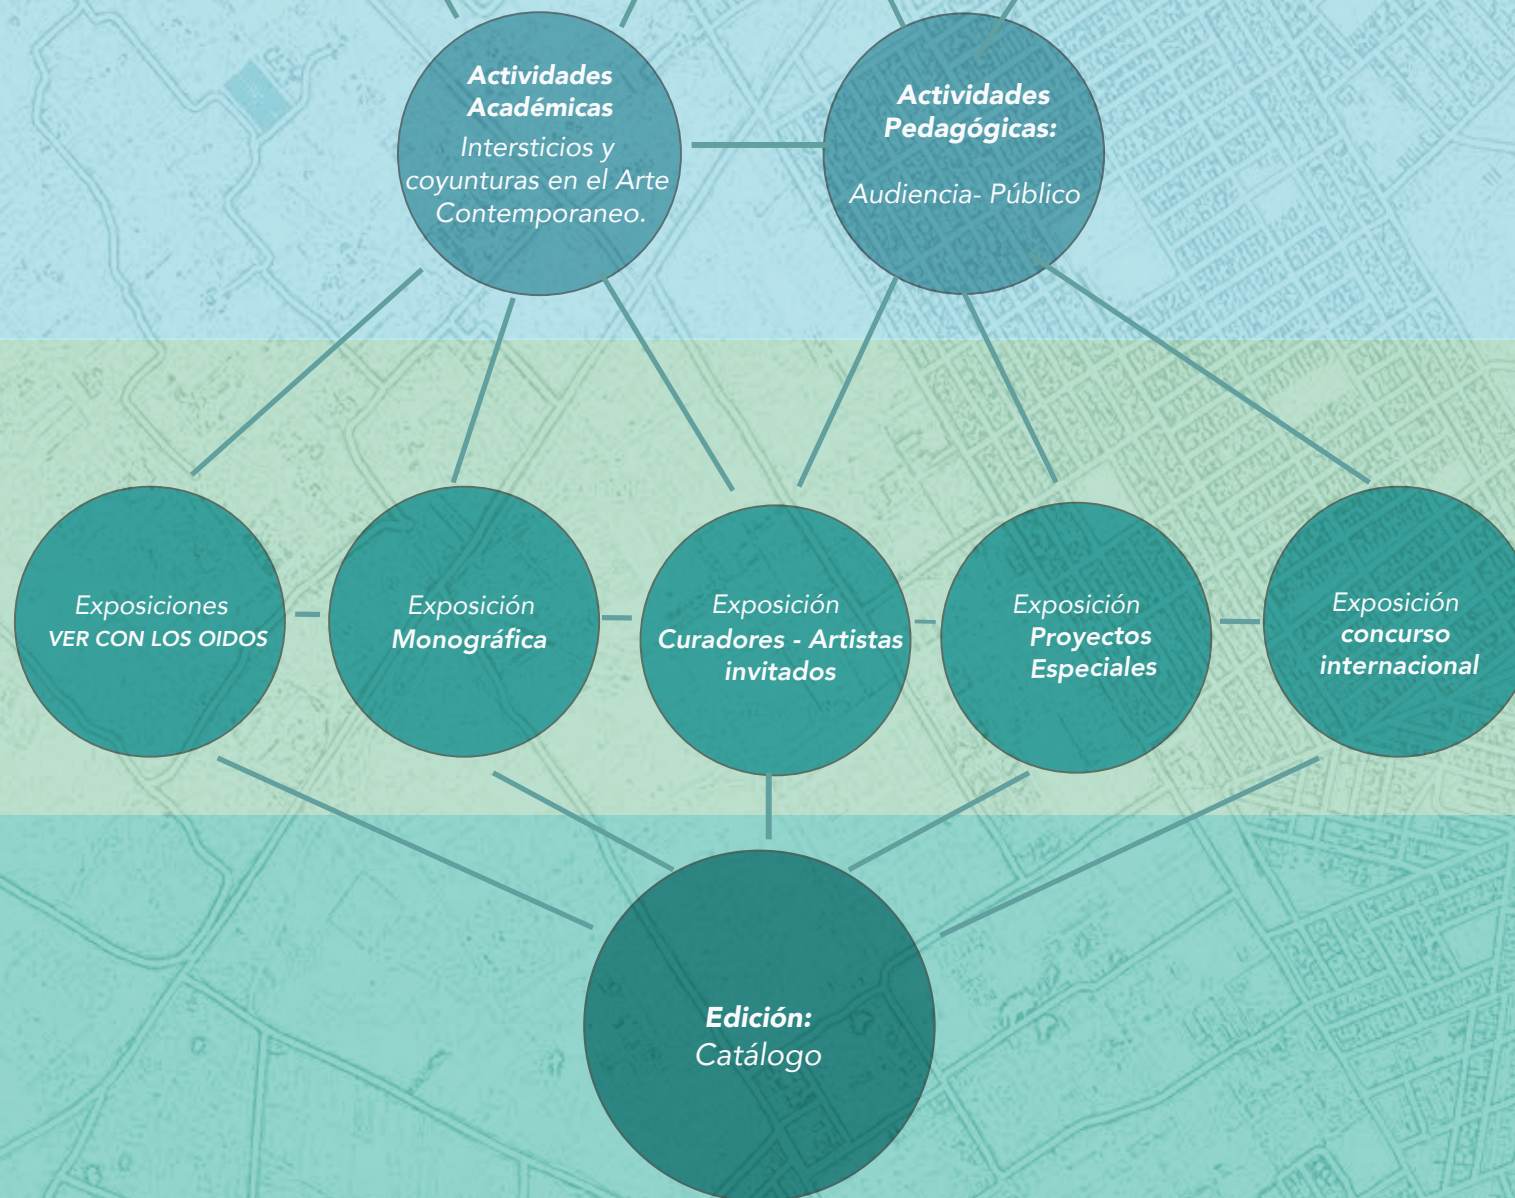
Actividades Académicas
Intersticios y coyunturas en el Arte Contemporaneo.

Actividades Pedagógicas:
Audiencia- Público

Exposiciones
VER CON LOS OIDOS

Exposición
Monográfica

Exposición
Curadores - Artistas invitados

Exposición
Proyectos Especiales

Exposición
concurso internacional

Edición:
Catálogo